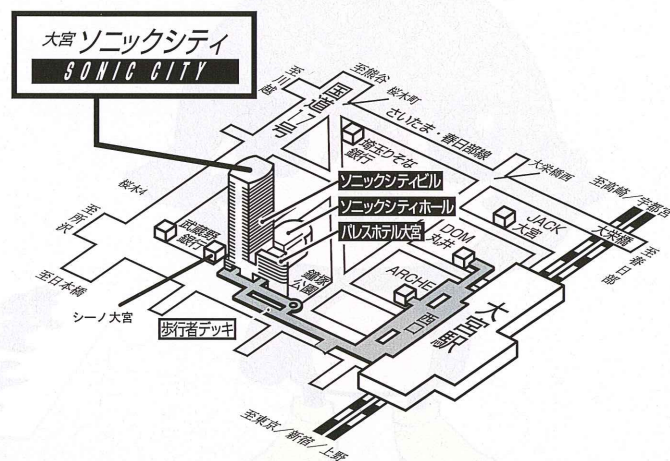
大宮ソニックシティ
SONIC CITY

至川越

至熊谷

桜木町

国道17号

さいたま・春日部線

埼玉りそな銀行

大栄橋西

至高崎/宇都宮

桜木4

ソニックシティビル

ソニックシティホール

パレスホテル大宮

JACK大宮

大栄橋

至所沢

武蔵野銀行

DOM丸井

至春日部

鐘塚公園

ARCHE

至日本橋

シーノ大宮

西口

大宮駅

歩行者デッキ

至東京/新宿/上野